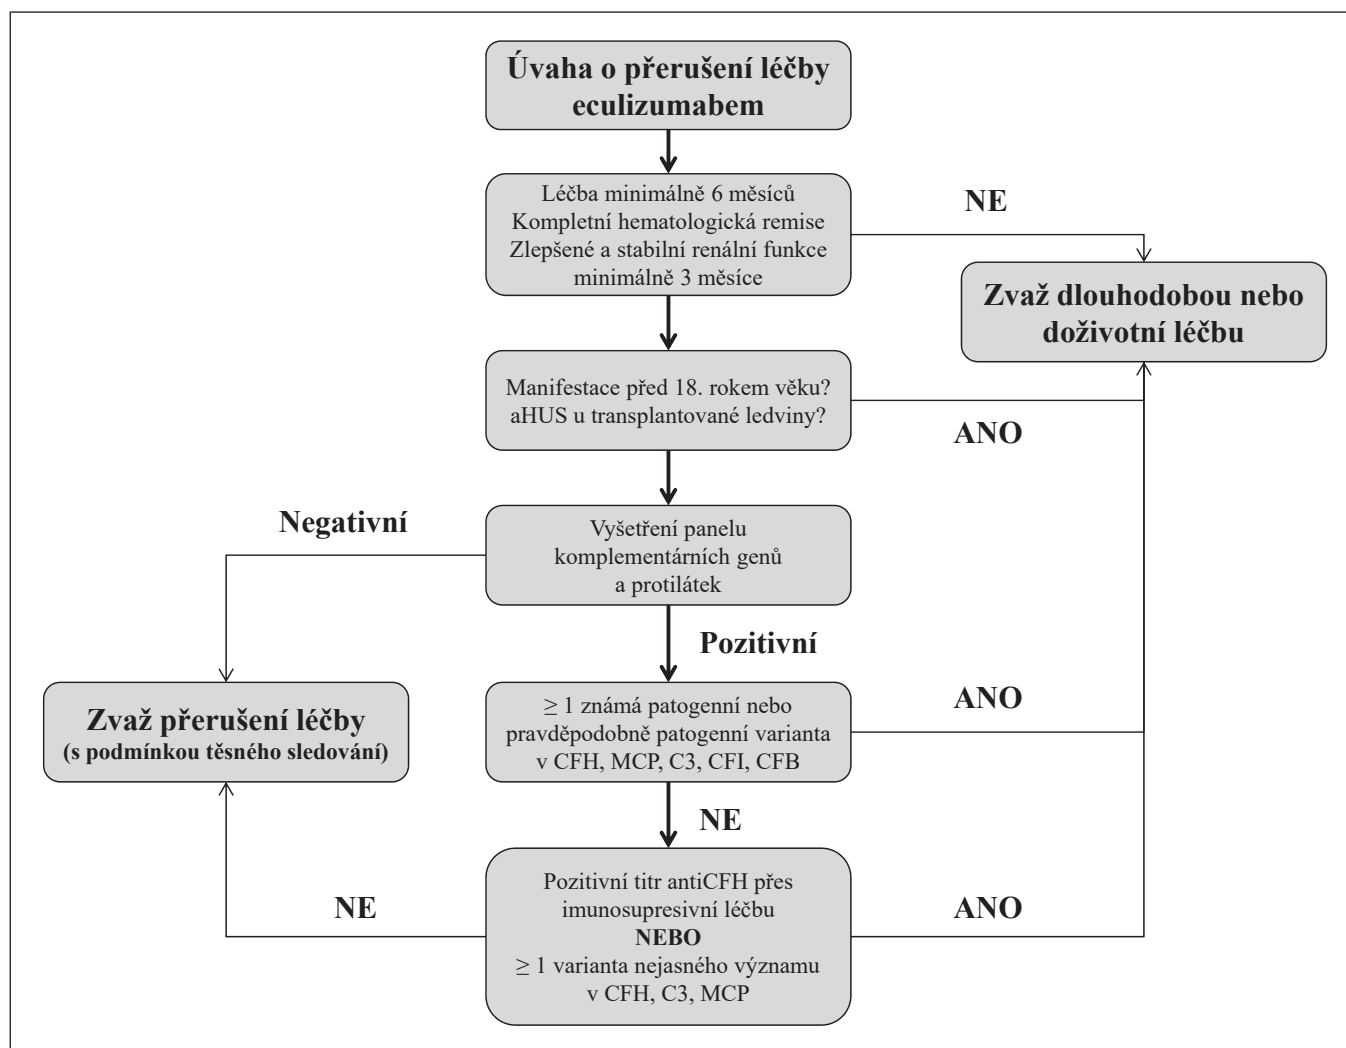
Úvaha o přerušení léčby eculizumabem

Léčba minimálně 6 měsíců
Kompletní hematologická remise
Zlepšené a stabilní renální funkce minimálně 3 měsíce

NE

Zvaž dlouhodobou nebo doživotní léčbu

Manifestace před 18. rokem věku?
aHUS u transplantované ledviny?

ANO

Negativní

Vyšetření panelu komplementárních genů a protilátek

Pozitivní

Zvaž přerušení léčby
(s podmínkou těsného sledování)

$\geq 1$ známá patogenní nebo pravděpodobně patogenní varianta v CFH, MCP, C3, CFI, CFB

ANO

NE

NE

Pozitivní titr antiCFH přes imunosupresivní léčbu
NEBO
$\geq 1$ varianta nejasného významu v CFH, C3, MCP

ANO